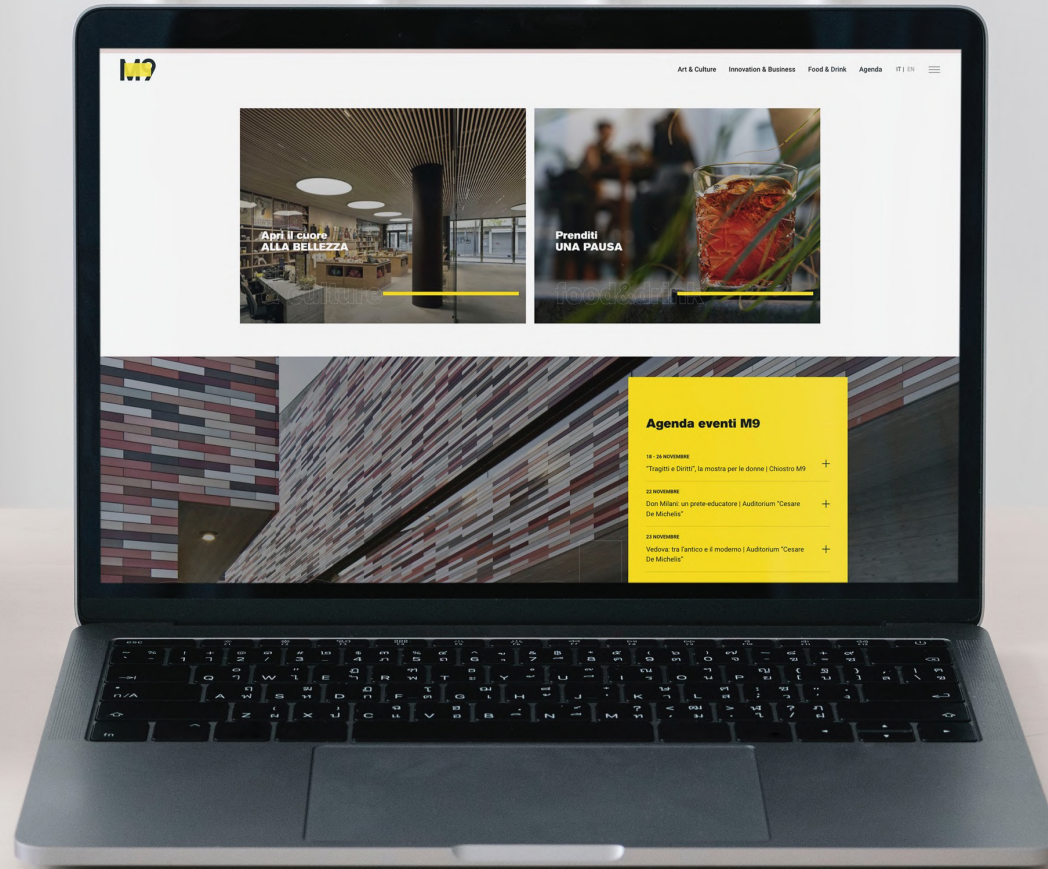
M9

Art & Culture Innovation & Business Food & Drink Agenda IT | EN

Apri il cuore
ALLA BELLEZZA

culture

Prenditi
UNA PAUSA

food&drink

Agenda eventi M9

18 - 26 NOVEMBRE
"Tragitti e Diritti", la mostra per le donne | Chiostro M9 +

22 NOVEMBRE
Don Milani: un prete-educatore | Auditorium "Cesare De Michelis" +

23 NOVEMBRE
Vedova: tra l'antico e il moderno | Auditorium "Cesare De Michelis" +